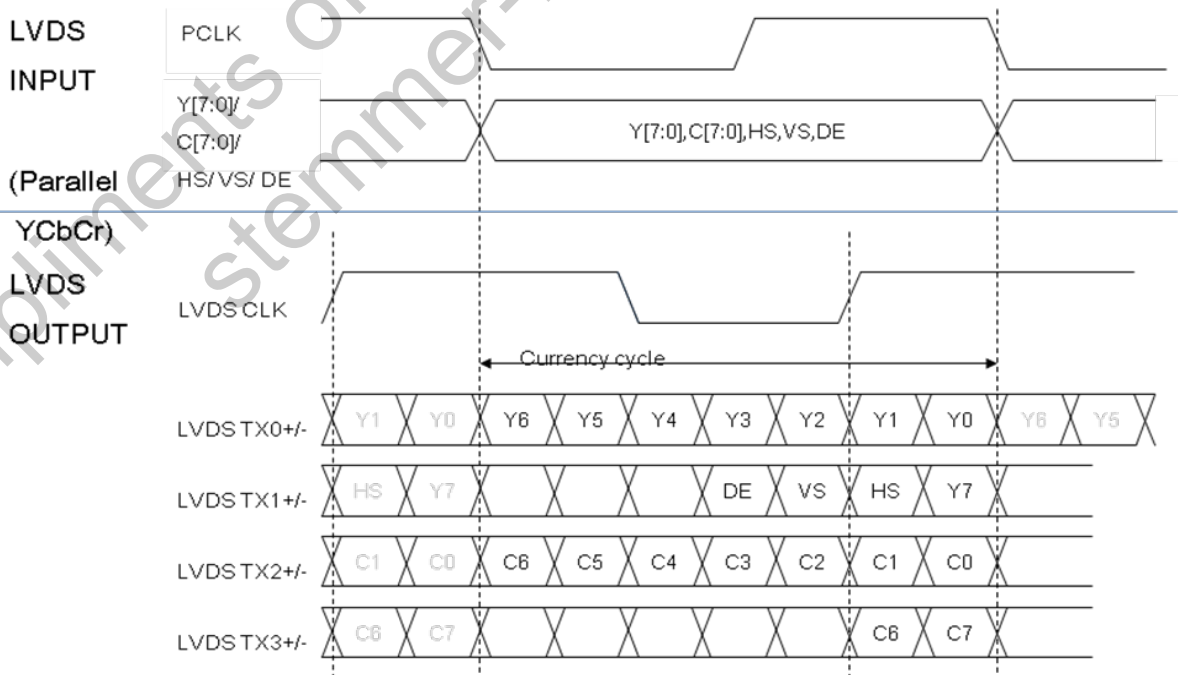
LVDS INPUT (Parallel YCbCr)

PCLK

Y[7:0]/ C[7:0]/ HS/ VS/ DE

Y[7:0],C[7:0],HS,VS,DE

LVDS OUTPUT

LVDS CLK

Currency cycle

LVDS TX0+/- Y1 Y0 Y6 Y5 Y4 Y3 Y2 Y1 Y0 Y6 Y5

LVDS TX1+/- HS Y7 DE VS HS Y7

LVDS TX2+/- C1 C0 C6 C5 C4 C3 C2 C1 C0

LVDS TX3+/- C6 C7 C6 C7

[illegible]pliments of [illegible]

stemmer-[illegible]